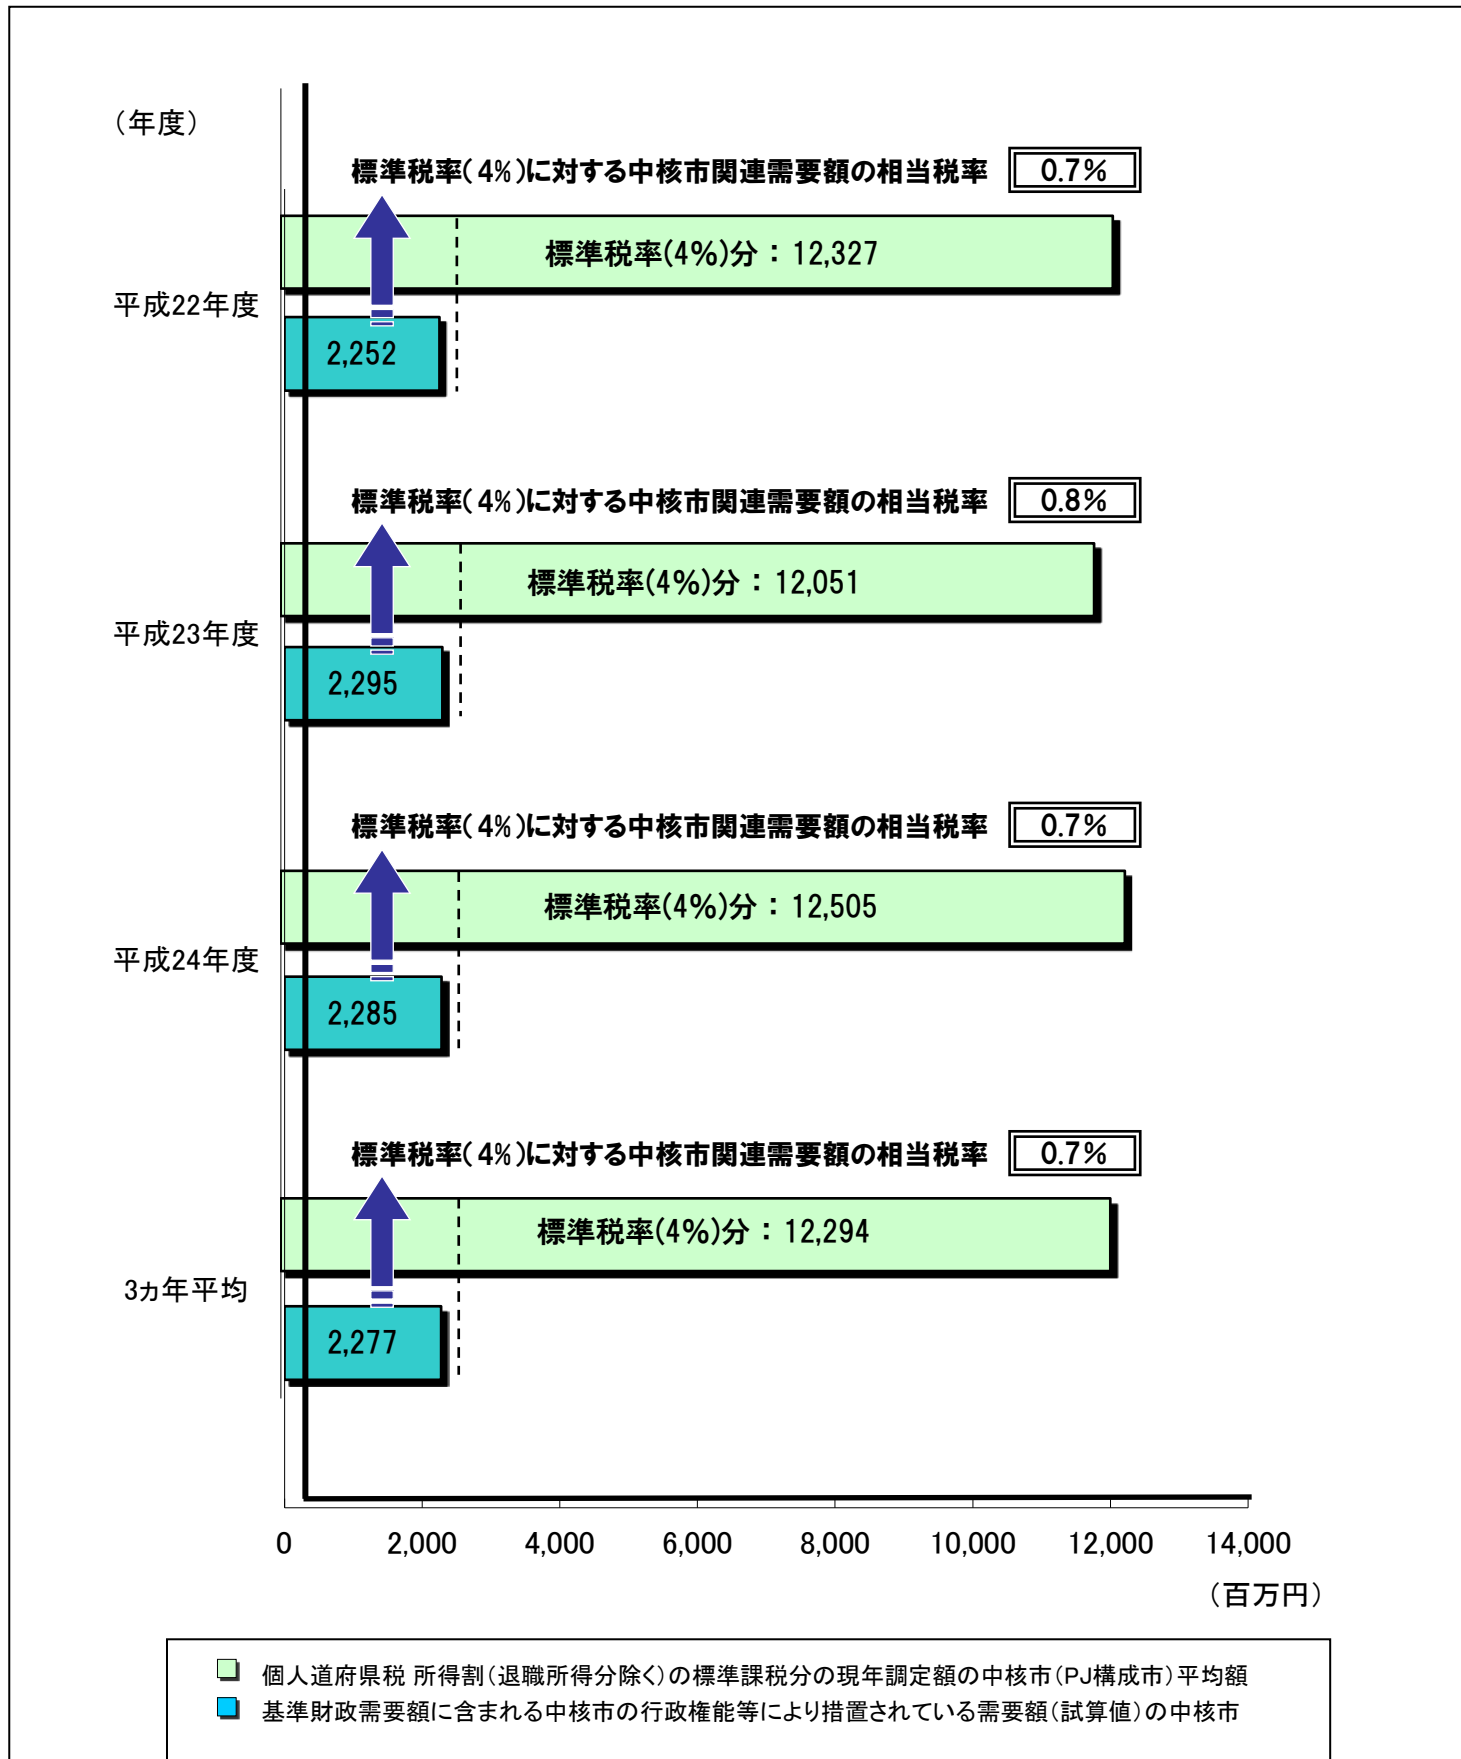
（年度）

標準税率（4%）に対する中核市関連需要額の相当税率 0.7%

標準税率(4%)分：12,327

平成22年度

2,252

標準税率（4%）に対する中核市関連需要額の相当税率 0.8%

標準税率(4%)分：12,051

平成23年度

2,295

標準税率（4%）に対する中核市関連需要額の相当税率 0.7%

標準税率(4%)分：12,505

平成24年度

2,285

標準税率（4%）に対する中核市関連需要額の相当税率 0.7%

標準税率(4%)分：12,294

3ヵ年平均

2,277

0 2,000 4,000 6,000 8,000 10,000 12,000 14,000

（百万円）

個人道府県税 所得割（退職所得分除く）の標準課税分の現年調定額の中核市（PJ構成市）平均額
基準財政需要額に含まれる中核市の行政権能等により措置されている需要額（試算値）の中核市